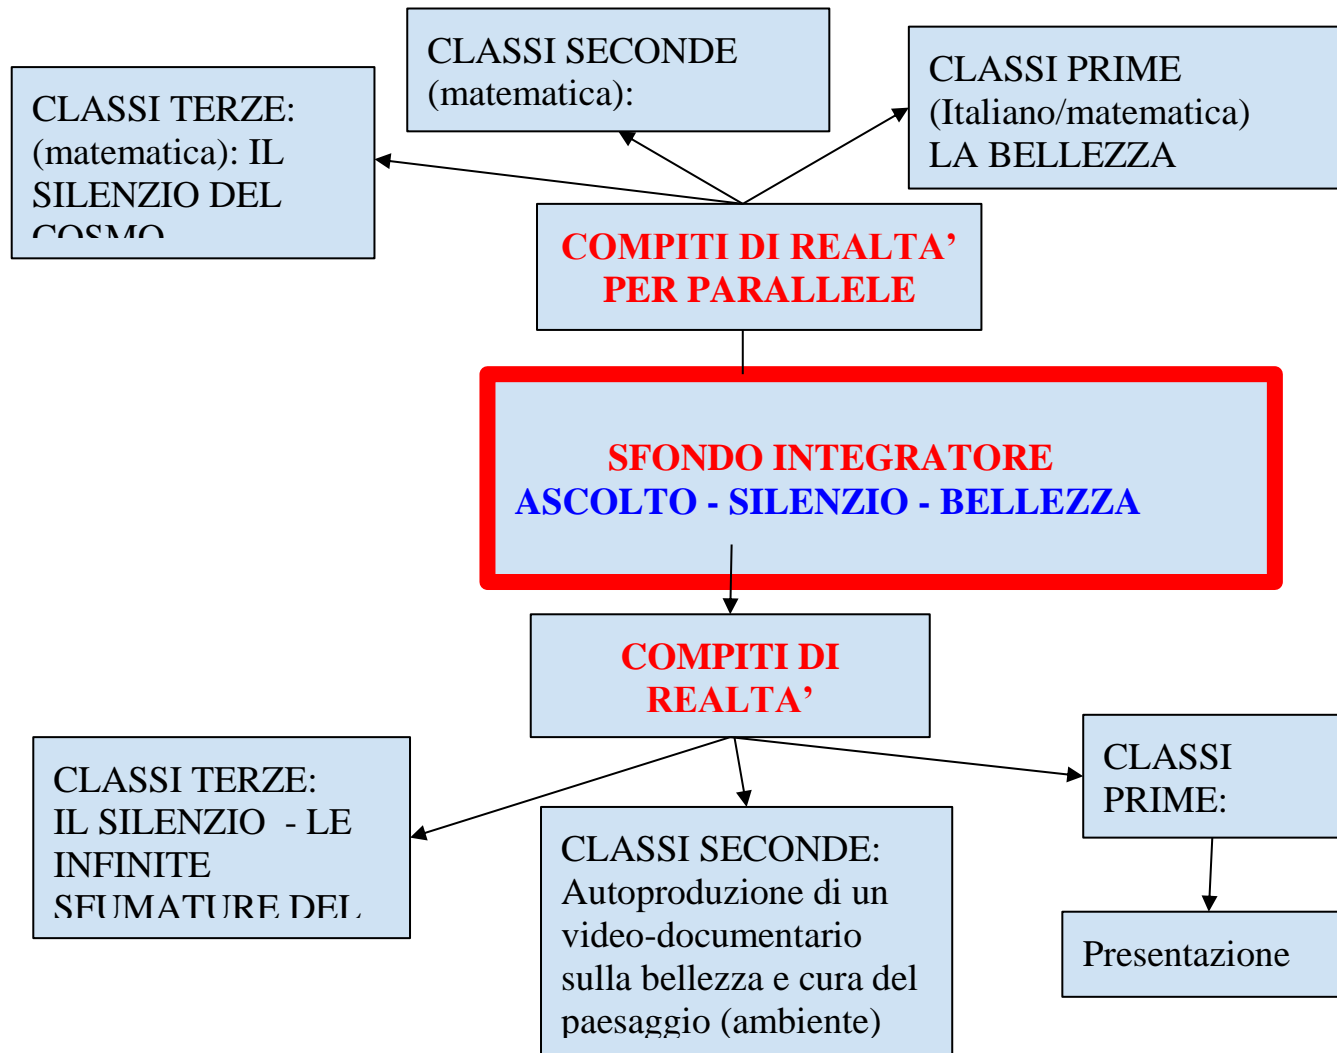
CLASSI SECONDE (matematica):

CLASSI PRIME (Italiano/matematica) LA BELLEZZA

CLASSI TERZE: (matematica): IL SILENZIO DEL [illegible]

COMPITI DI REALTA' PER PARALLELE

SFONDO INTEGRATORE
ASCOLTO - SILENZIO - BELLEZZA

COMPITI DI REALTA'

CLASSI TERZE: IL SILENZIO - LE INFINITE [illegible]

CLASSI SECONDE: Autoproduzione di un video-documentario sulla bellezza e cura del paesaggio (ambiente)

CLASSI PRIME:

Presentazione